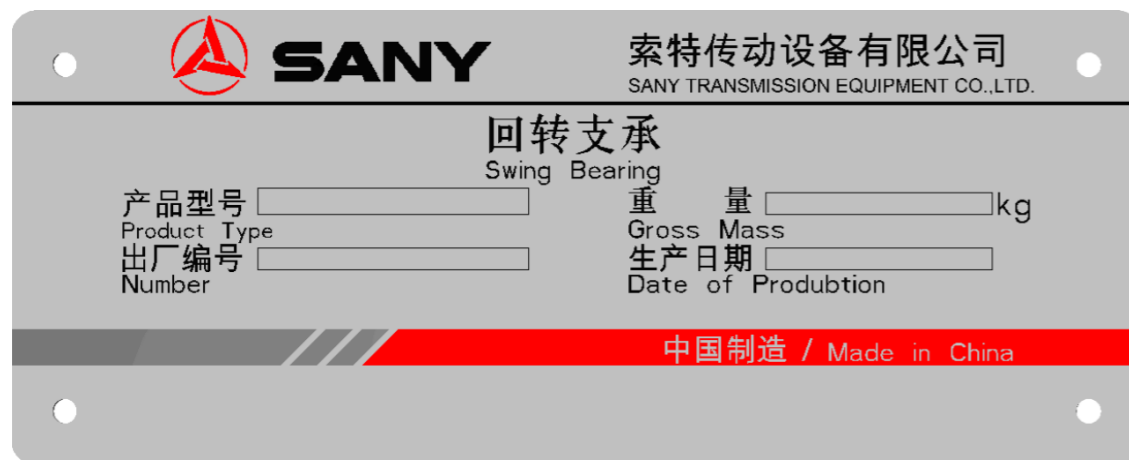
SANY

索特传动设备有限公司
SANY TRANSMISSION EQUIPMENT CO.,LTD.

回转支承
Swing Bearing

产品型号
Product Type

重 量 kg
Gross Mass

出厂编号
Number

生产日期
Date of Produbtion

中国制造 / Made in China